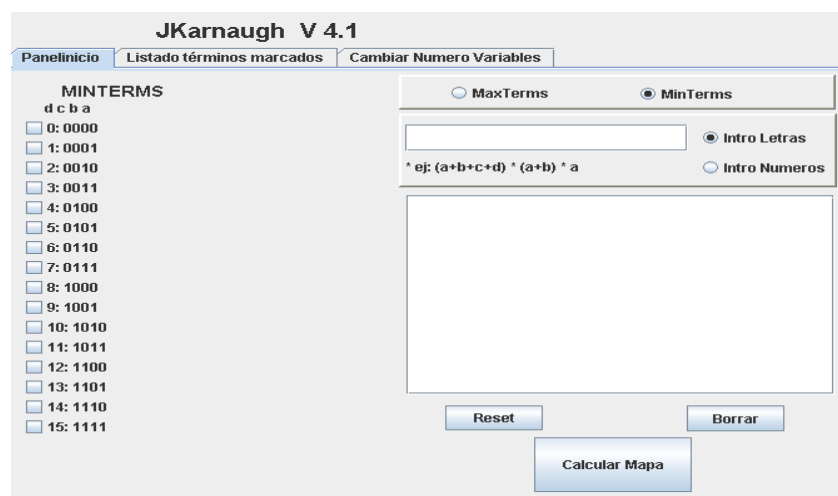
JKarnaugh V 4.1

PanelInicio | Listado términos marcados | Cambiar Numero Variables

MINTERMS
d c b a
0: 0000
1: 0001
2: 0010
3: 0011
4: 0100
5: 0101
6: 0110
7: 0111
8: 1000
9: 1001
10: 1010
11: 1011
12: 1100
13: 1101
14: 1110
15: 1111

MaxTerms
MinTerms

Intro Letras
* ej: (a+b+c+d) * (a+b) * a
Intro Numeros

Reset
Borrar
Calcular Mapa